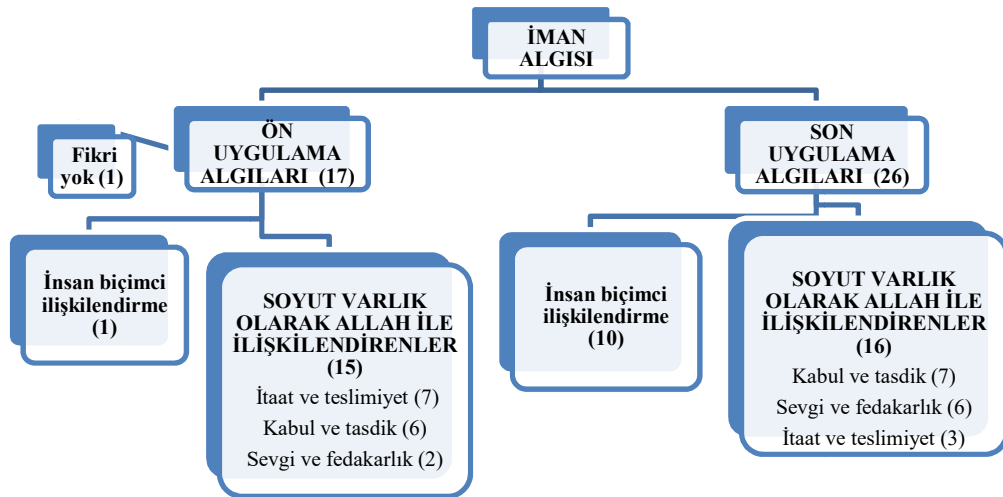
İMAN ALGISI

Fikri yok (1)

ÖN UYGULAMA ALGILARI (17)

İnsan biçimci ilişkilendirme (1)

SOYUT VARLIK OLARAK ALLAH İLE İLİŞKİLENDİRENLER (15)

İtaat ve teslimiyet (7)

Kabul ve tasdik (6)

Sevgi ve fedakarlık (2)

SON UYGULAMA ALGILARI (26)

İnsan biçimci ilişkilendirme (10)

SOYUT VARLIK OLARAK ALLAH İLE İLİŞKİLENDİRENLER (16)

Kabul ve tasdik (7)

Sevgi ve fedakarlık (6)

İtaat ve teslimiyet (3)